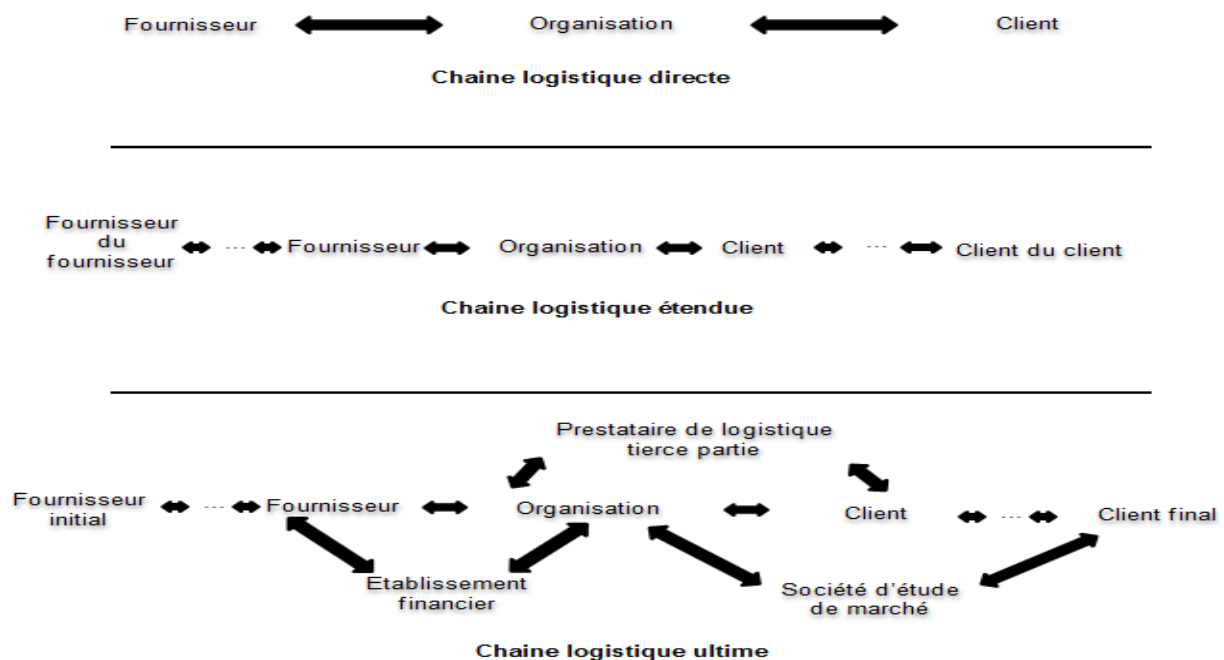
Fournisseur Organisation Client

Chaine logistique directe

Fournisseur du fournisseur ... Fournisseur Organisation Client ... Client du client

Chaine logistique étendue

Prestataire de logistique tierce partie

Fournisseur initial ... Fournisseur Organisation Client ... Client final

Etablissement financier

Société d'étude de marché

Chaine logistique ultime